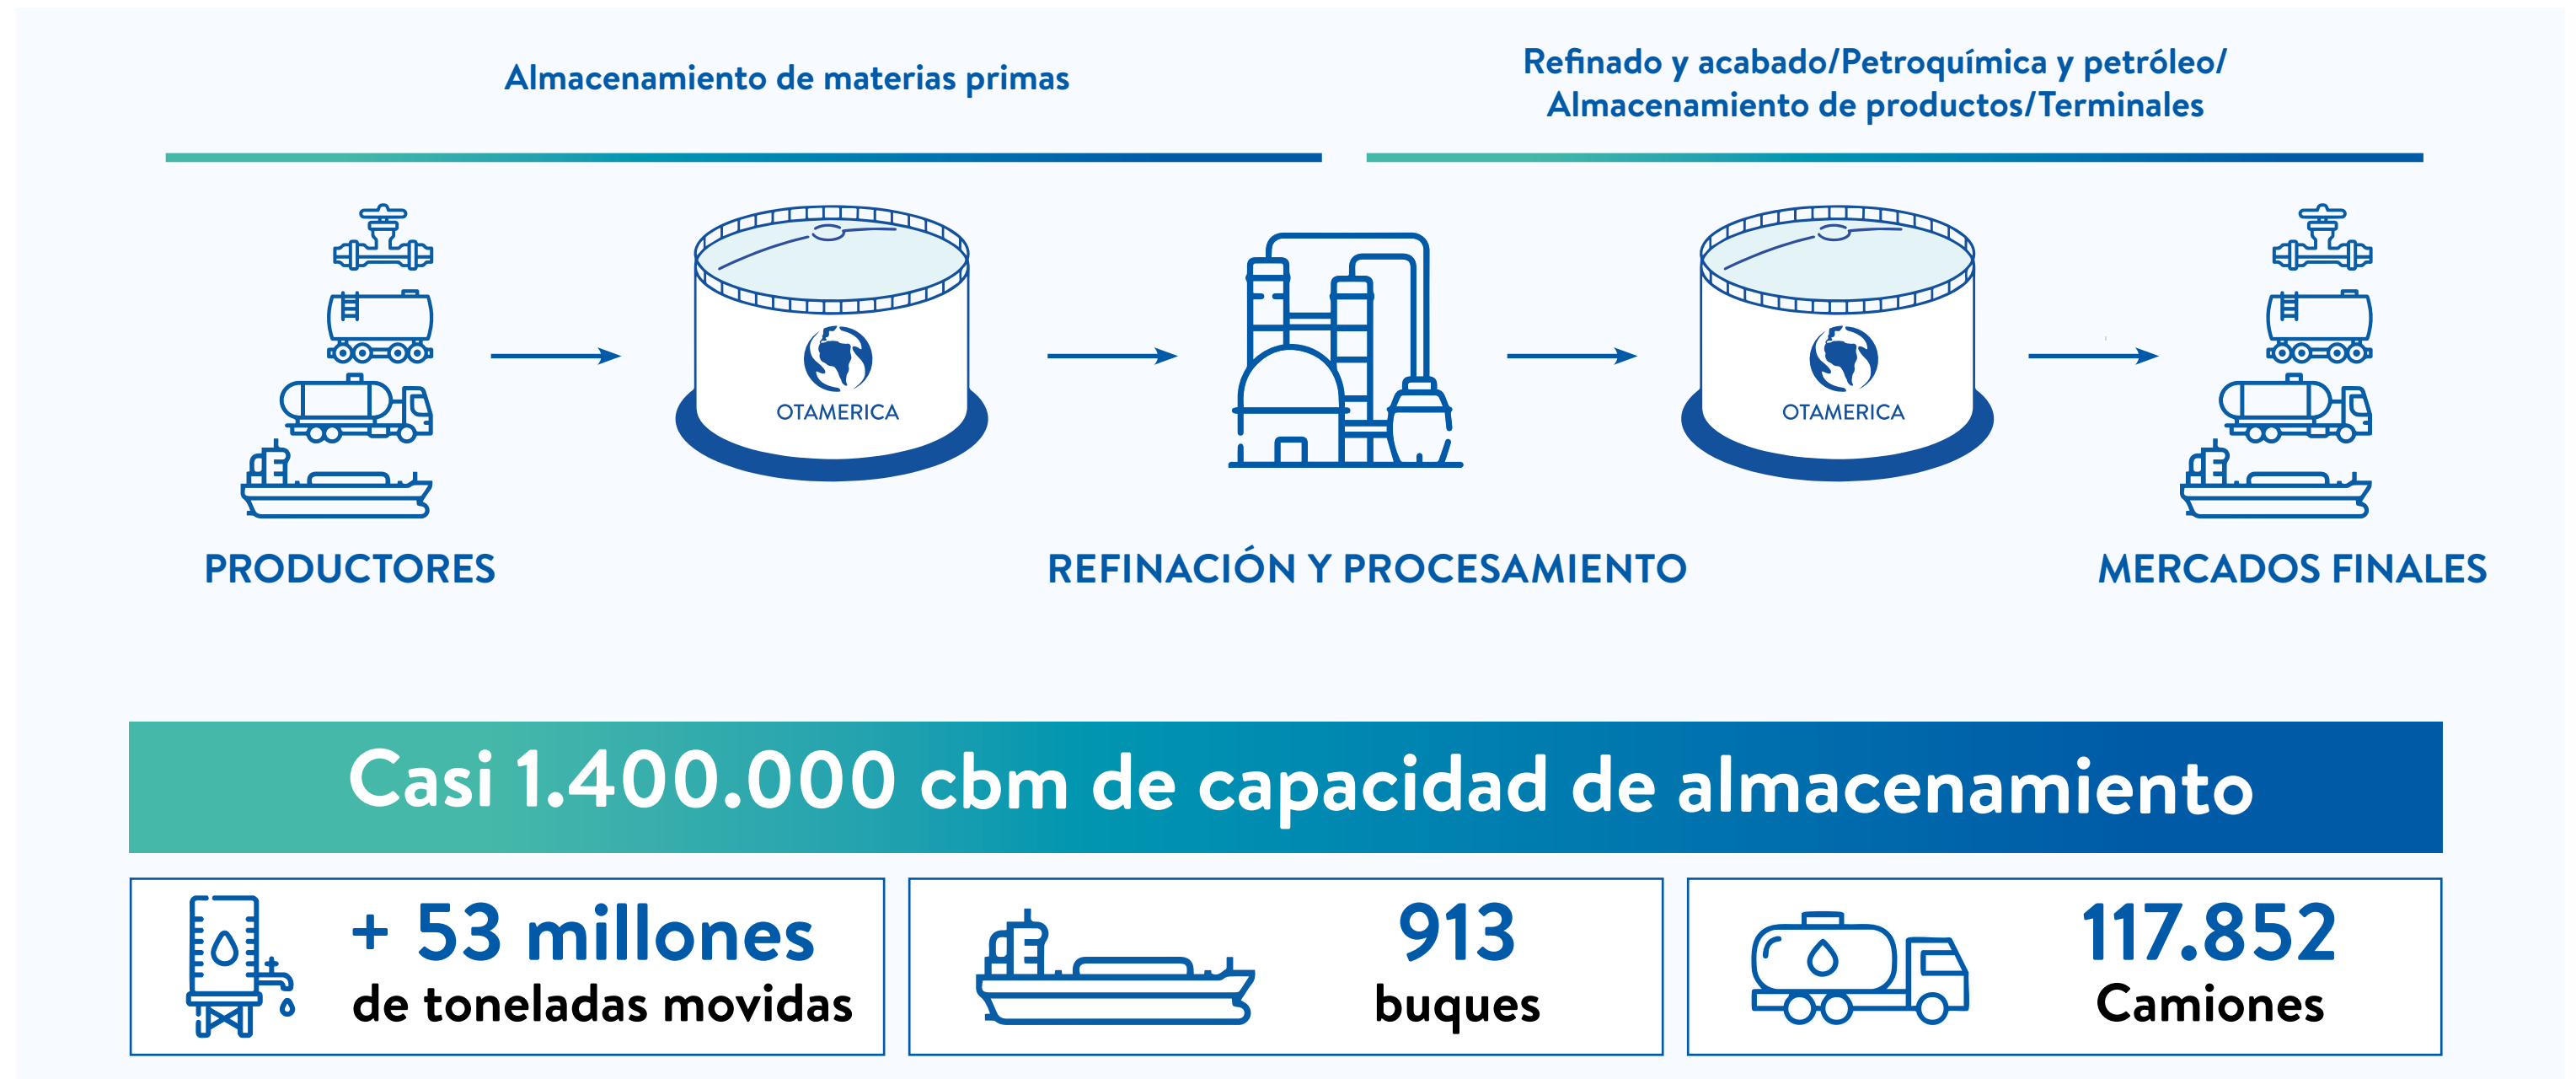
Almacenamiento de materias primas

Refinado y acabado/Petroquímica y petróleo/ Almacenamiento de productos/Terminales

OTAMERICA

OTAMERICA

PRODUCTORES

REFINACIÓN Y PROCESAMIENTO

MERCADOS FINALES

Casi 1.400.000 cbm de capacidad de almacenamiento

+ 53 millones de toneladas movidas

913 buques

117.852 Camiones